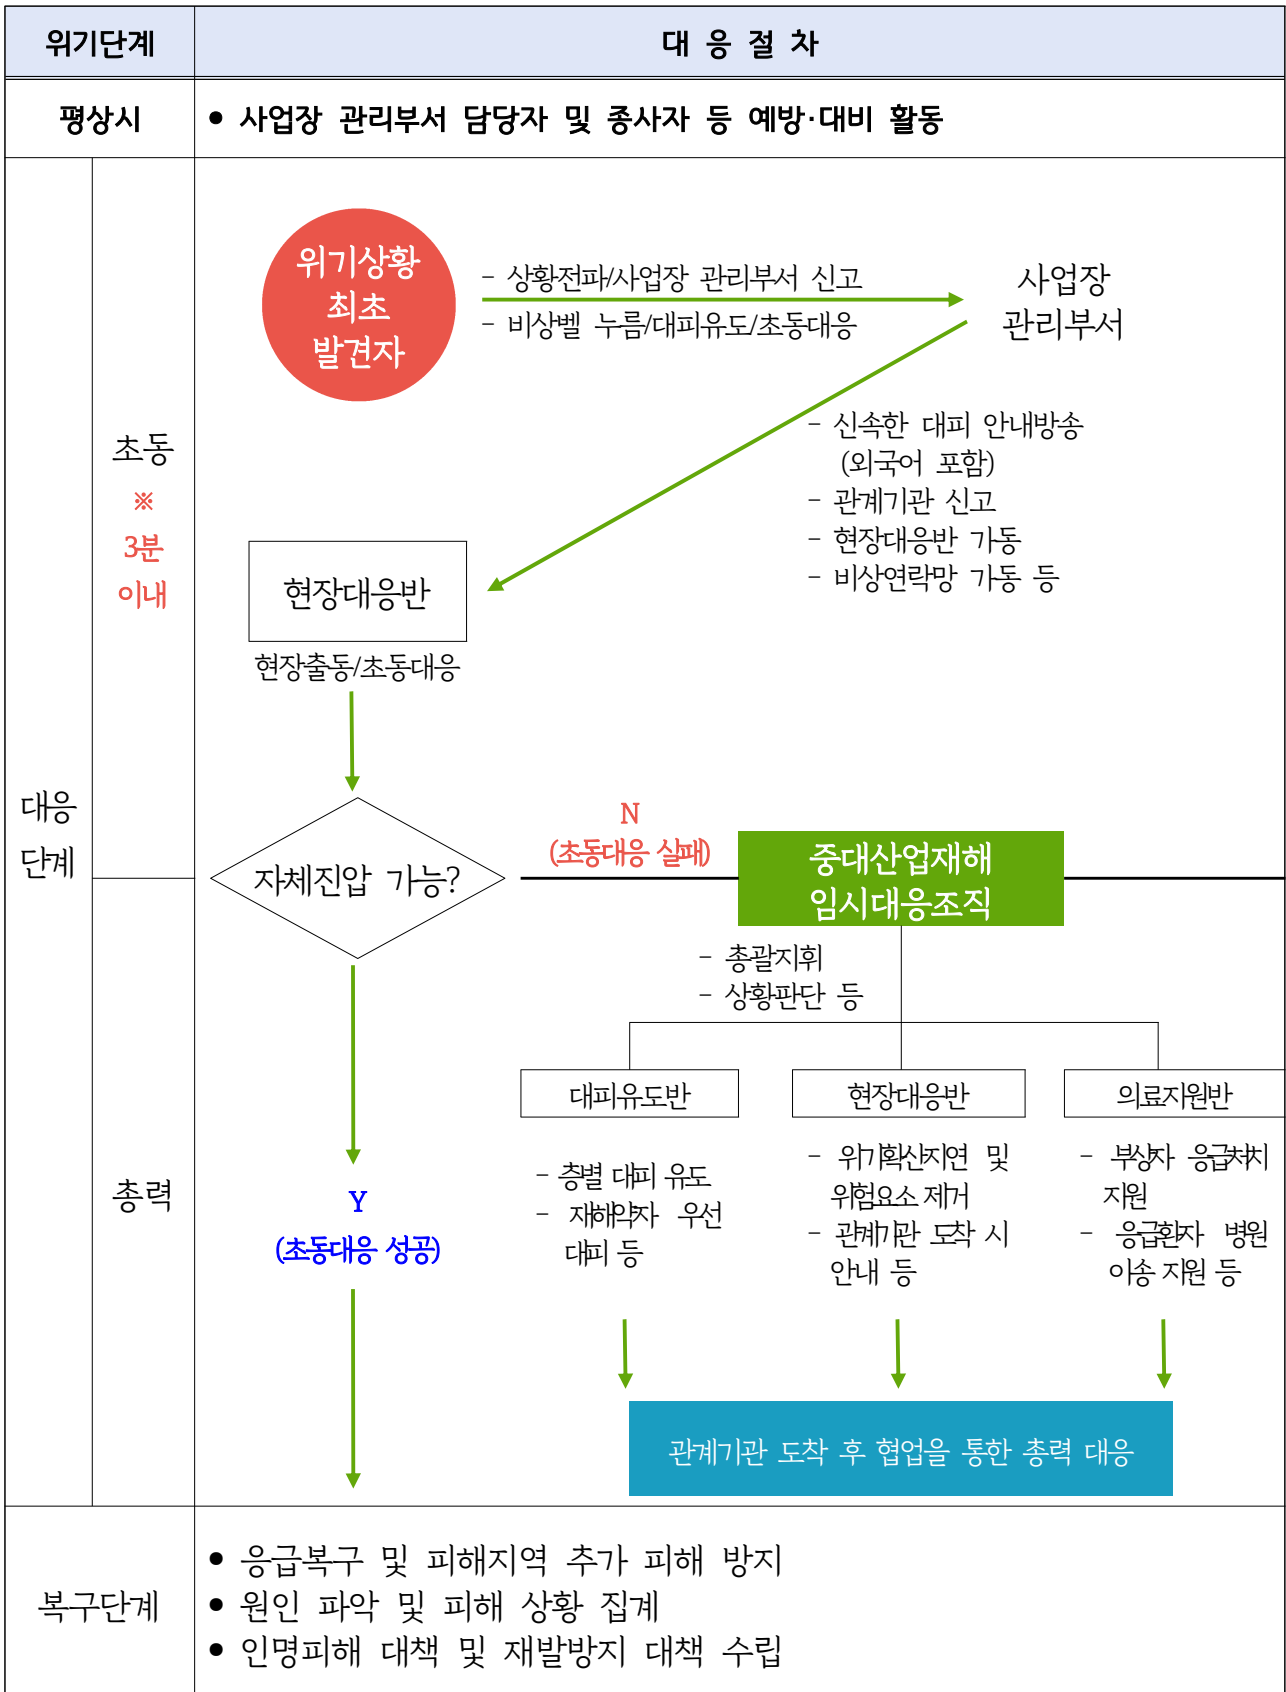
| 위기단계 | 대 응 절 차 |
|---|---|
| 평상시 | ● 사업장 관리부서 담당자 및 종사자 등 예방·대비 활동 |

대응단계

초동
※
3분
이내

위기상황
최초
발견자

- 상황전파/사업장 관리부서 신고
- 비상벨 누름/대피유도/초동대응

사업장
관리부서

- 신속한 대피 안내방송 (외국어 포함)
- 관계기관 신고
- 현장대응반 가동
- 비상연락망 가동 등

현장대응반

현장출동/초동대응

자체진압 가능?

N
(초동대응 실패)

중대산업재해
임시대응조직

- 총괄지휘
- 상황판단 등

총력

대피유도반

- 층별 대피 유도
- 재해약자 우선 대피 등

현장대응반

- 위기확산저연 및 위험요소 제거
- 관계기관 도착 시 안내 등

의료지원반

- 부상자 응급처치 지원
- 응급환자 병원 이송 지원 등

Y
(초동대응 성공)

관계기관 도착 후 협업을 통한 총력 대응

복구단계

● 응급복구 및 피해지역 추가 피해 방지
● 원인 파악 및 피해 상황 집계
● 인명피해 대책 및 재발방지 대책 수립